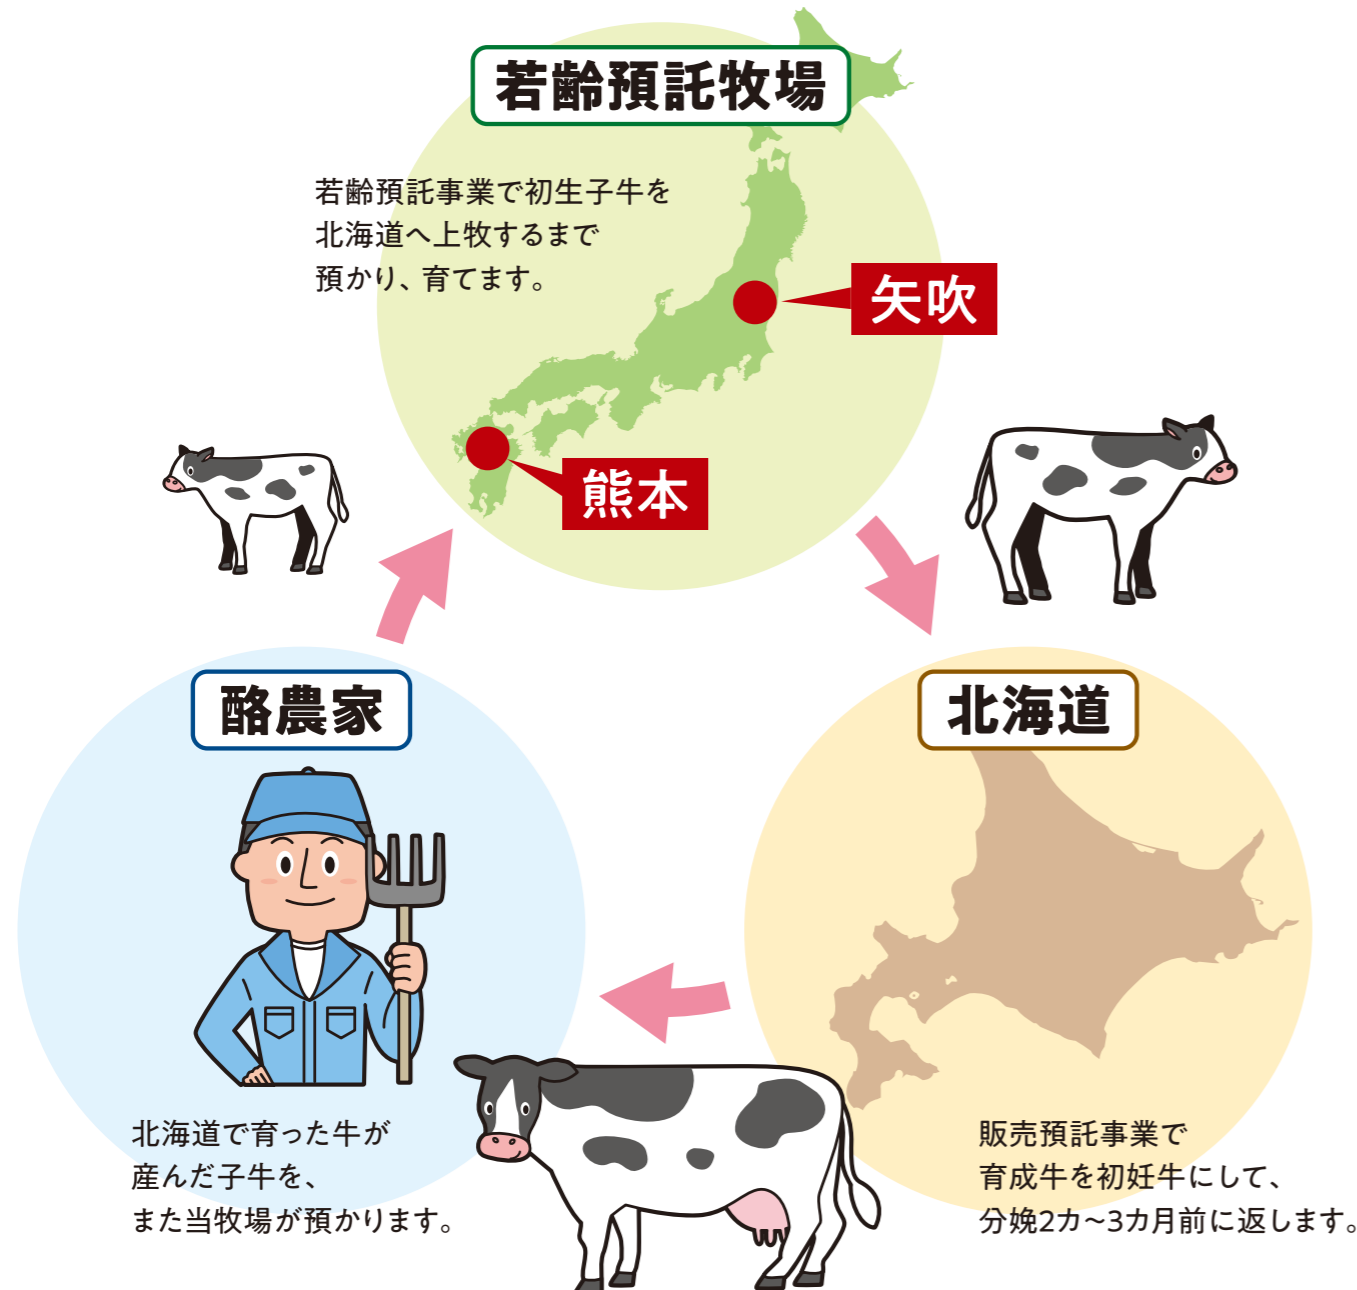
若齢預託牧場

若齢預託事業で初生子牛を北海道へ上牧するまで預かり、育てます。

矢吹

熊本

北海道

販売預託事業で育成牛を初妊牛にして、分娩2カ~3カ月前に返します。

酪農家

北海道で育った牛が産んだ子牛を、また当牧場が預かります。